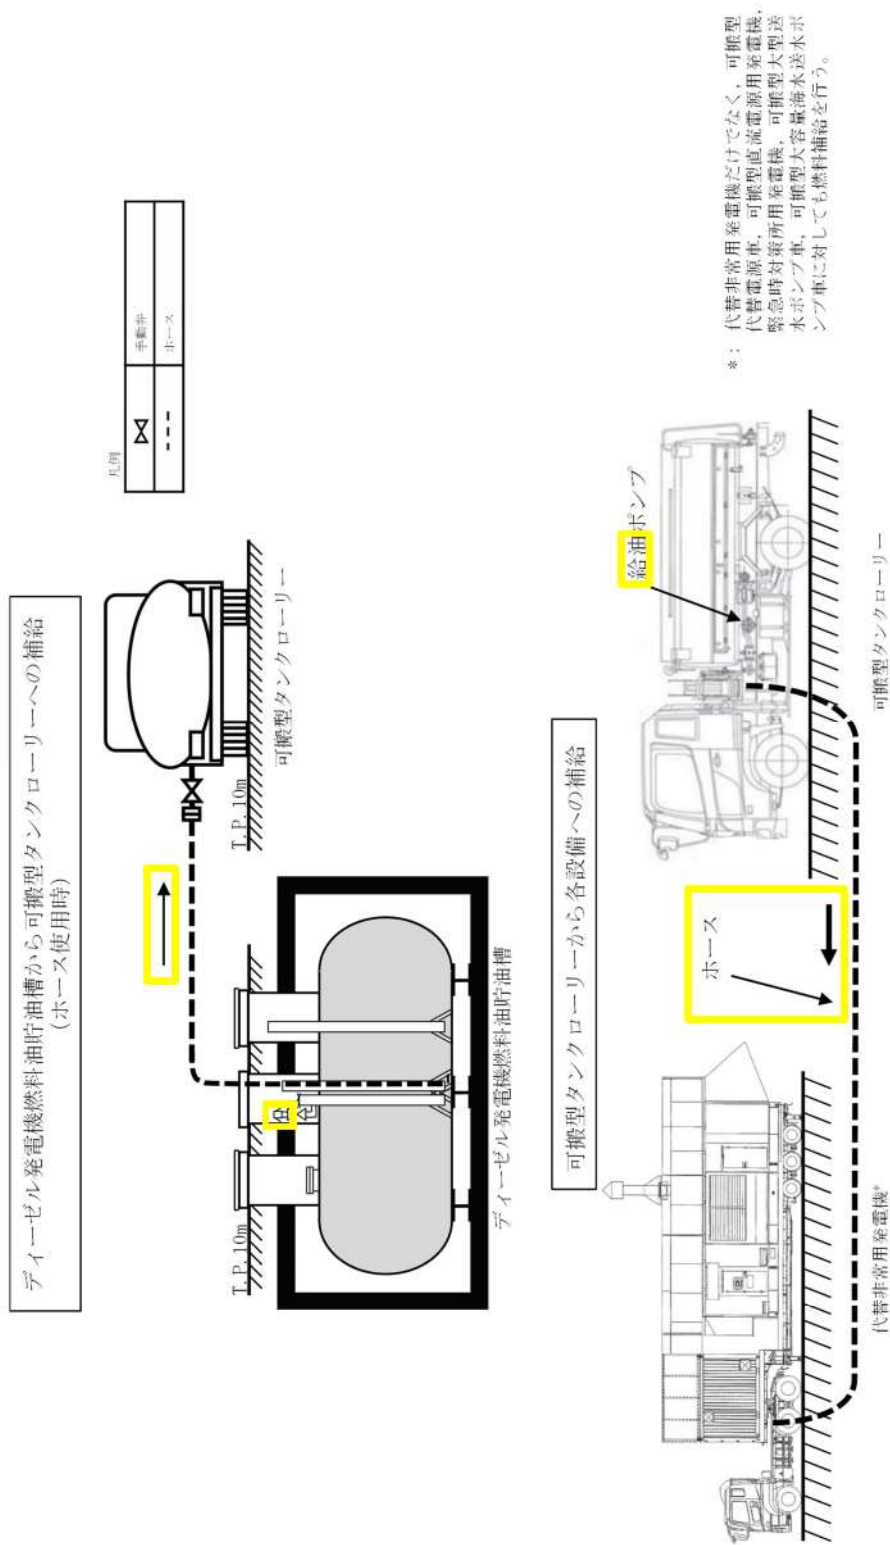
ディーゼル発電機燃料油貯油槽から可搬型タンクローリーへの補給
(ホース使用時)

凡例
| | |
|---|---|
| ⋈ | 手動弁 |
| - - - | ホース |

T.P.10m

T.P.10m

可搬型タンクローリー

ディーゼル発電機燃料油貯油槽

可搬型タンクローリーから各設備への補給

ホース

給油ポンプ

代替非常用発電機*

可搬型タンクローリー

*：代替非常用発電機だけでなく，可搬型代替電源車，可搬型直流電源用発電機，緊急時対策所用発電機，可搬型大型送水ポンプ車，可搬型大容量海水送水ポンプ車に対しても燃料補給を行う。